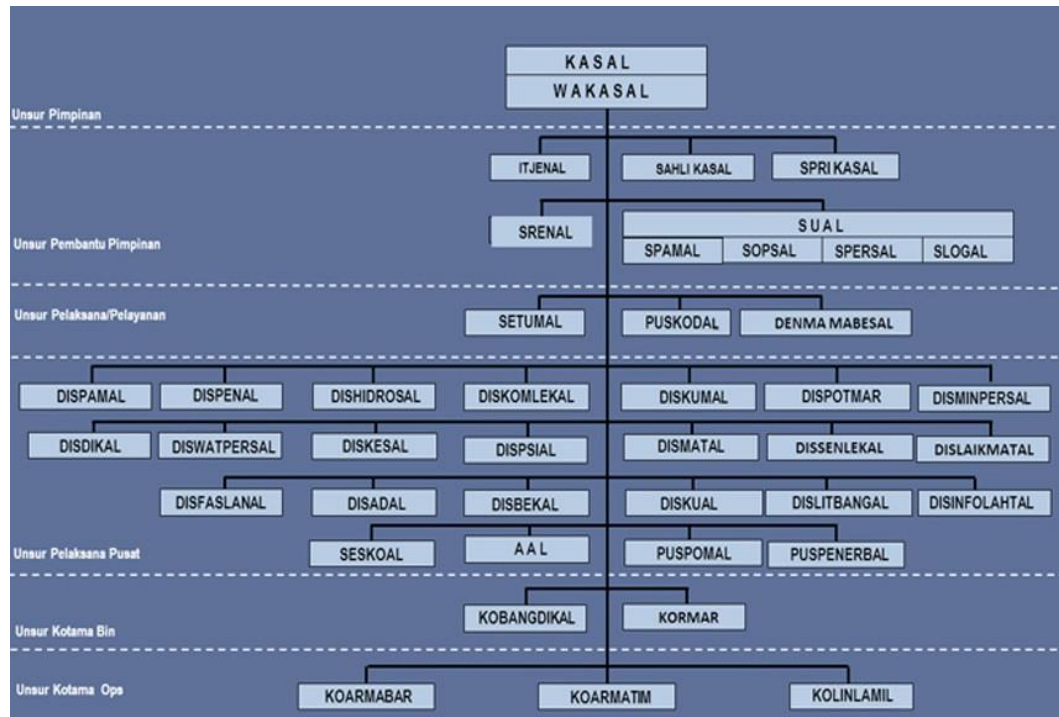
KASAL
WAKASAL

Unsur Pimpinan

ITJENAL
SAHLI KASAL
SPRI KASAL

SRENAL
SUAL
SPAMAL
SOPSAL
SPERSAL
SLOGAL

Unsur Pembantu Pimpinan

Unsur Pelaksana/Pelayanan

SETUMAL
PUSKODAL
DENMA MABESAL

DISPAMAL
DISPENAL
DISHIDROSAL
DISKOMLEKAL
DISKUMAL
DISPOTMAR
DISMINPERSAL

DISDIKAL
DISWATPERSAL
DISKESAL
DISPSIAL
DISMATAL
DISSENLEKAL
DISLAIKMATAL

DISFASLANAL
DISADAL
DISBEKAL
DISKUAL
DISLITBANGAL
DISINFOLAHTAL

Unsur Pelaksana Pusat

SESKOAL
AAL
PUSPOMAL
PUSPENERBAL

KOBANGDIKAL
KORMAR

Unsur Kotama Bin

Unsur Kotama Ops

KOARMABAR
KOARMATIM
KOLINLAMIL